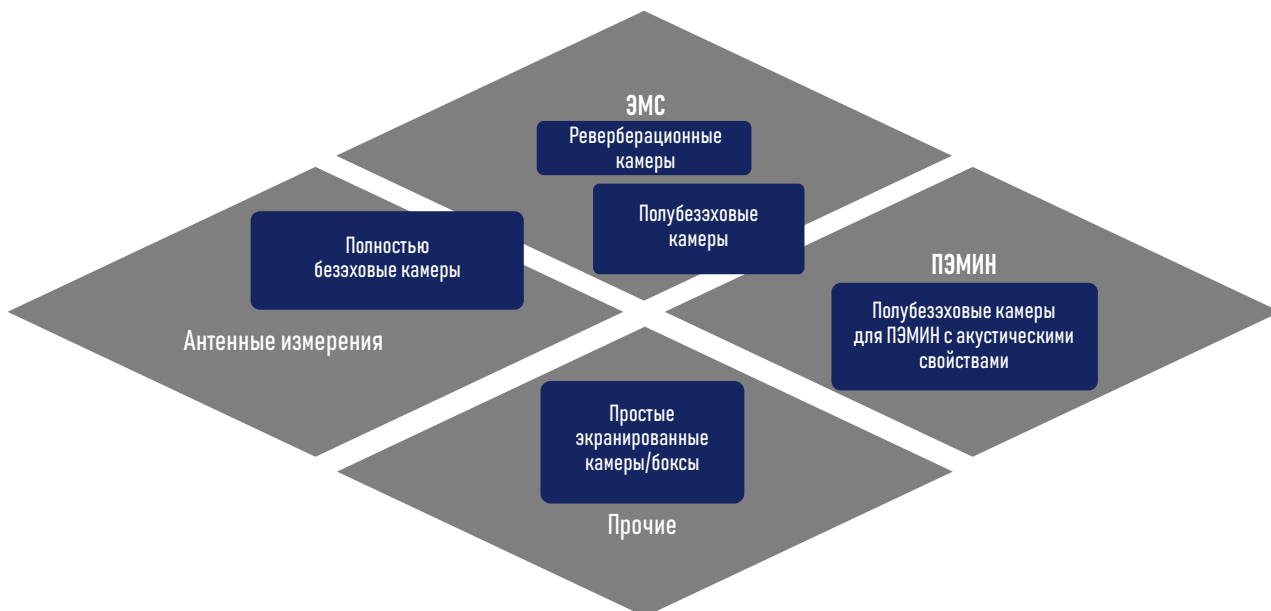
ЭМС

Реверберационные камеры

Полубезэховые камеры

Полностью безэховые камеры

Антенные измерения

ПЭМИН

Полубезэховые камеры для ПЭМИН с акустическими свойствами

Простые экранированные камеры/боксы

Прочие